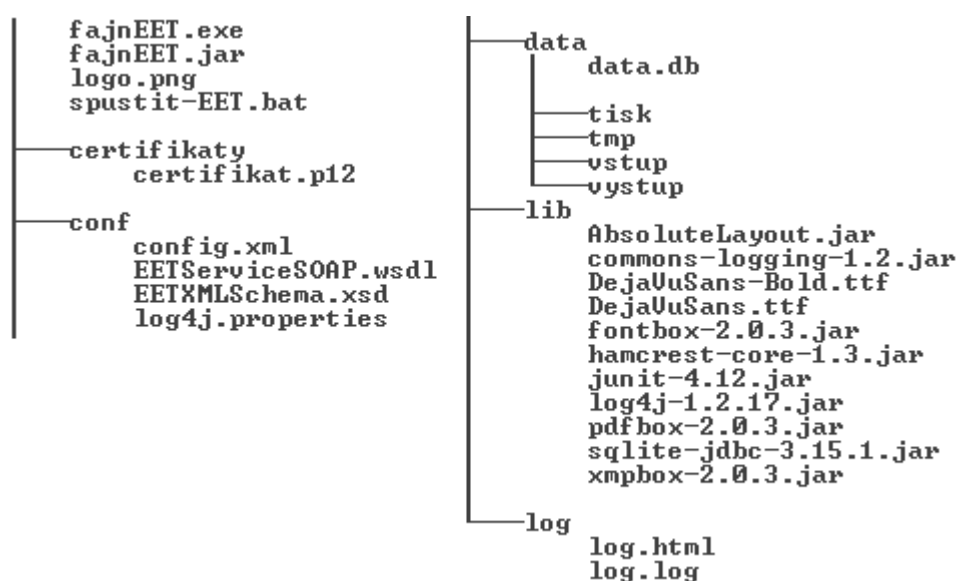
fajnEET.exe
fajnEET.jar
logo.png
spustit-EET.bat

certifikaty
certifikat.p12

conf
config.xml
EETServiceSOAP.wsdl
EETXMLSchema.xsd
log4j.properties

data
data.db

tisk
tmp
vstup
vystup

lib
AbsoluteLayout.jar
commons-logging-1.2.jar
DejaVuSans-Bold.ttf
DejaVuSans.ttf
fontbox-2.0.3.jar
hamcrest-core-1.3.jar
junit-4.12.jar
log4j-1.2.17.jar
pdfbox-2.0.3.jar
sqlite-jdbc-3.15.1.jar
xmpbox-2.0.3.jar

log
log.html
log.log